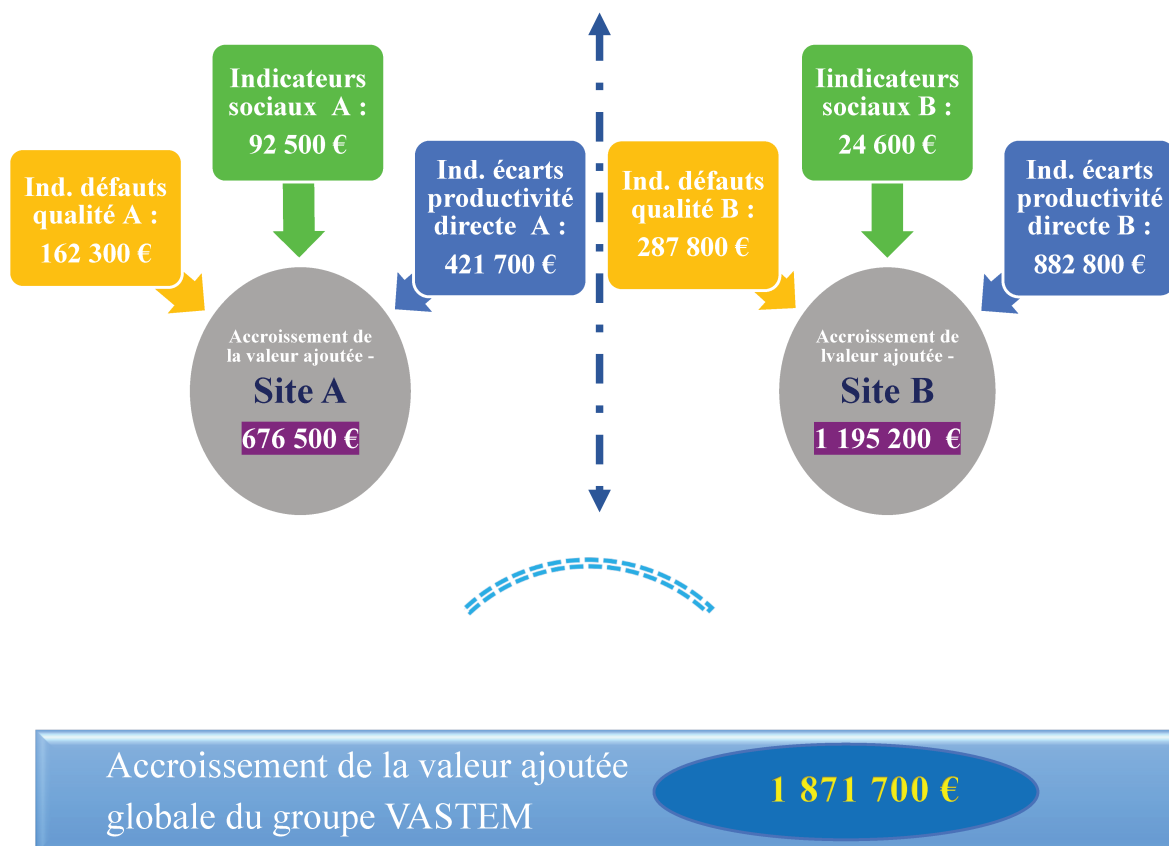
Indicateurs sociaux A :
92 500 €

Ind. défauts qualité A :
162 300 €

Ind. écarts productivité directe A :
421 700 €

Accroissement de la valeur ajoutée -
Site A
676 500 €

Iindicateurs sociaux B :
24 600 €

Ind. défauts qualité B :
287 800 €

Ind. écarts productivité directe B :
882 800 €

Accroissement de lvaleur ajoutée -
Site B
1 195 200 €

Accroissement de la valeur ajoutée globale du groupe VASTEM
1 871 700 €